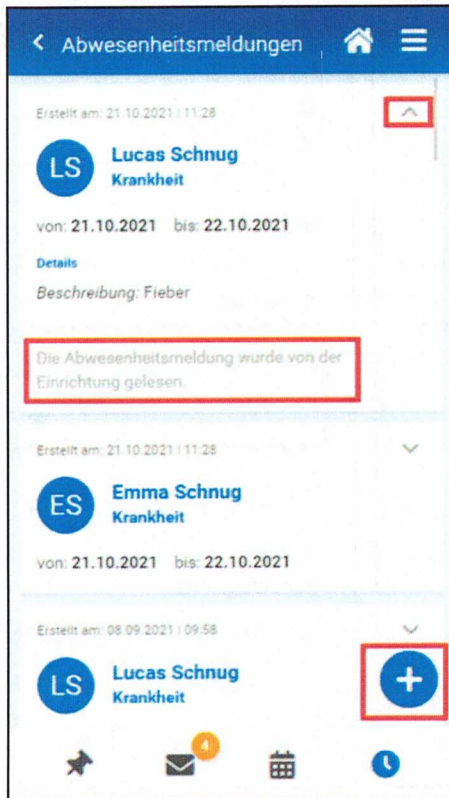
Abwesenheitsmeldungen

Erstellt am: 21.10.2021 | 11:28

LS
Lucas Schnug
Krankheit

von: 21.10.2021 bis: 22.10.2021

Details

Beschreibung: Fieber

Die Abwesenheitsmeldung wurde von der Einrichtung gelesen.

Erstellt am: 21.10.2021 | 11:28

ES
Emma Schnug
Krankheit

von: 21.10.2021 bis: 22.10.2021

Erstellt am: 08.09.2021 | 09:58

LS
Lucas Schnug
Krankheit

4